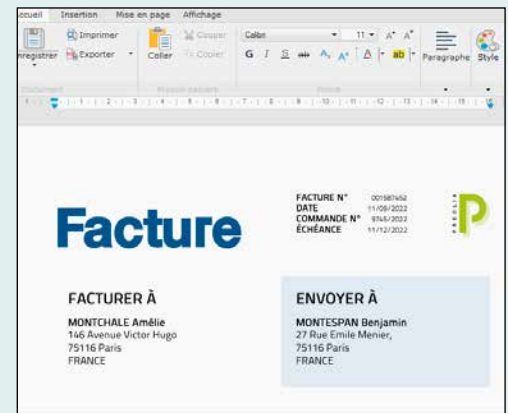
ccueil Insertion Mise en page Affichage

nregistrer Imprimer Exporter Coller Couper Copier Calibri 11 A A G I S abc A A A ab Paragraphe Style

Document Presse-papiers Police

Facture

FACTURE N° 001587452
DATE 11/09/2022
COMMANDE N° 9745/2022
ÉCHÉANCE 11/12/2022

FACTURER À

MONTCHALE Amélie
146 Avenue Victor Hugo
75116 Paris
FRANCE

ENVOYER À

MONTESPAN Benjamin
27 Rue Emile Menier,
75116 Paris
FRANCE